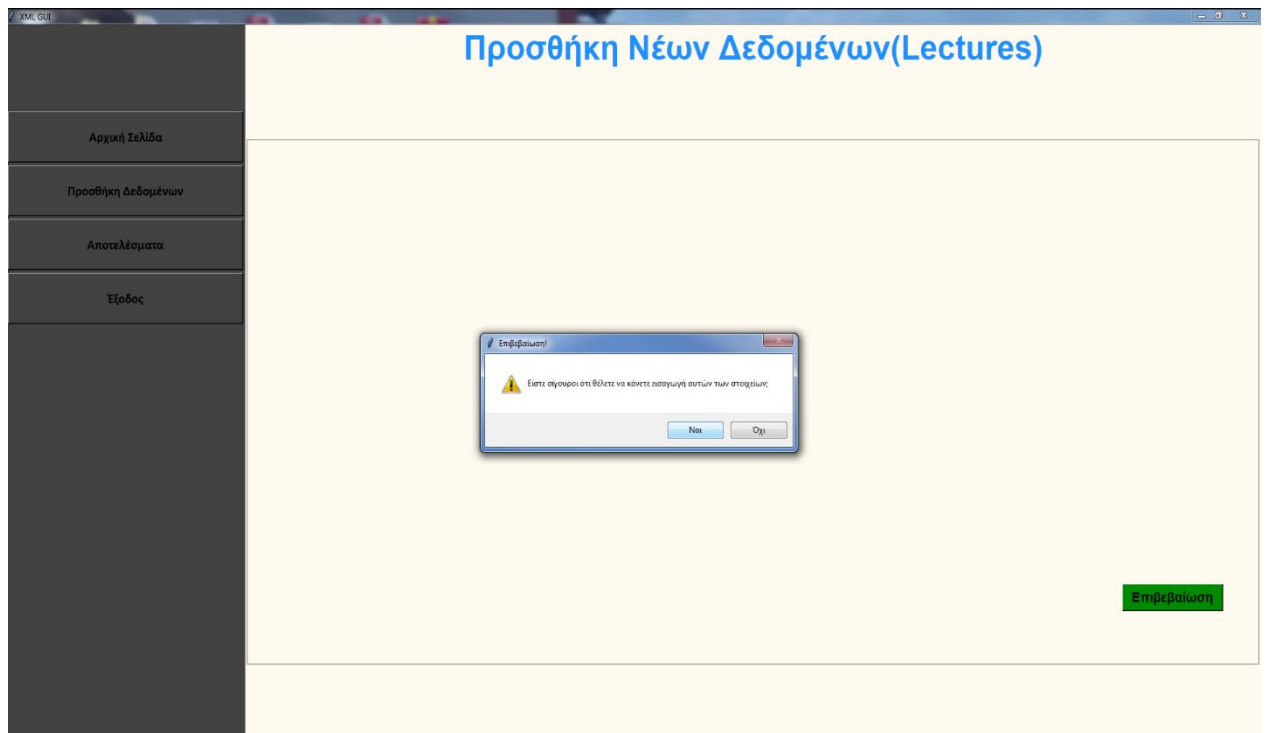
XML GUI

Προσθήκη Νέων Δεδομένων(Lectures)

Αρχική Σελίδα

Προσθήκη Δεδομένων

Αποτελέσματα

Έξοδος

Επιβεβαίωση!

Είστε σίγουροι ότι θέλετε να κάνετε εισαγωγή αυτών των στοιχείων;

Ναι

Όχι

Επιβεβαίωση